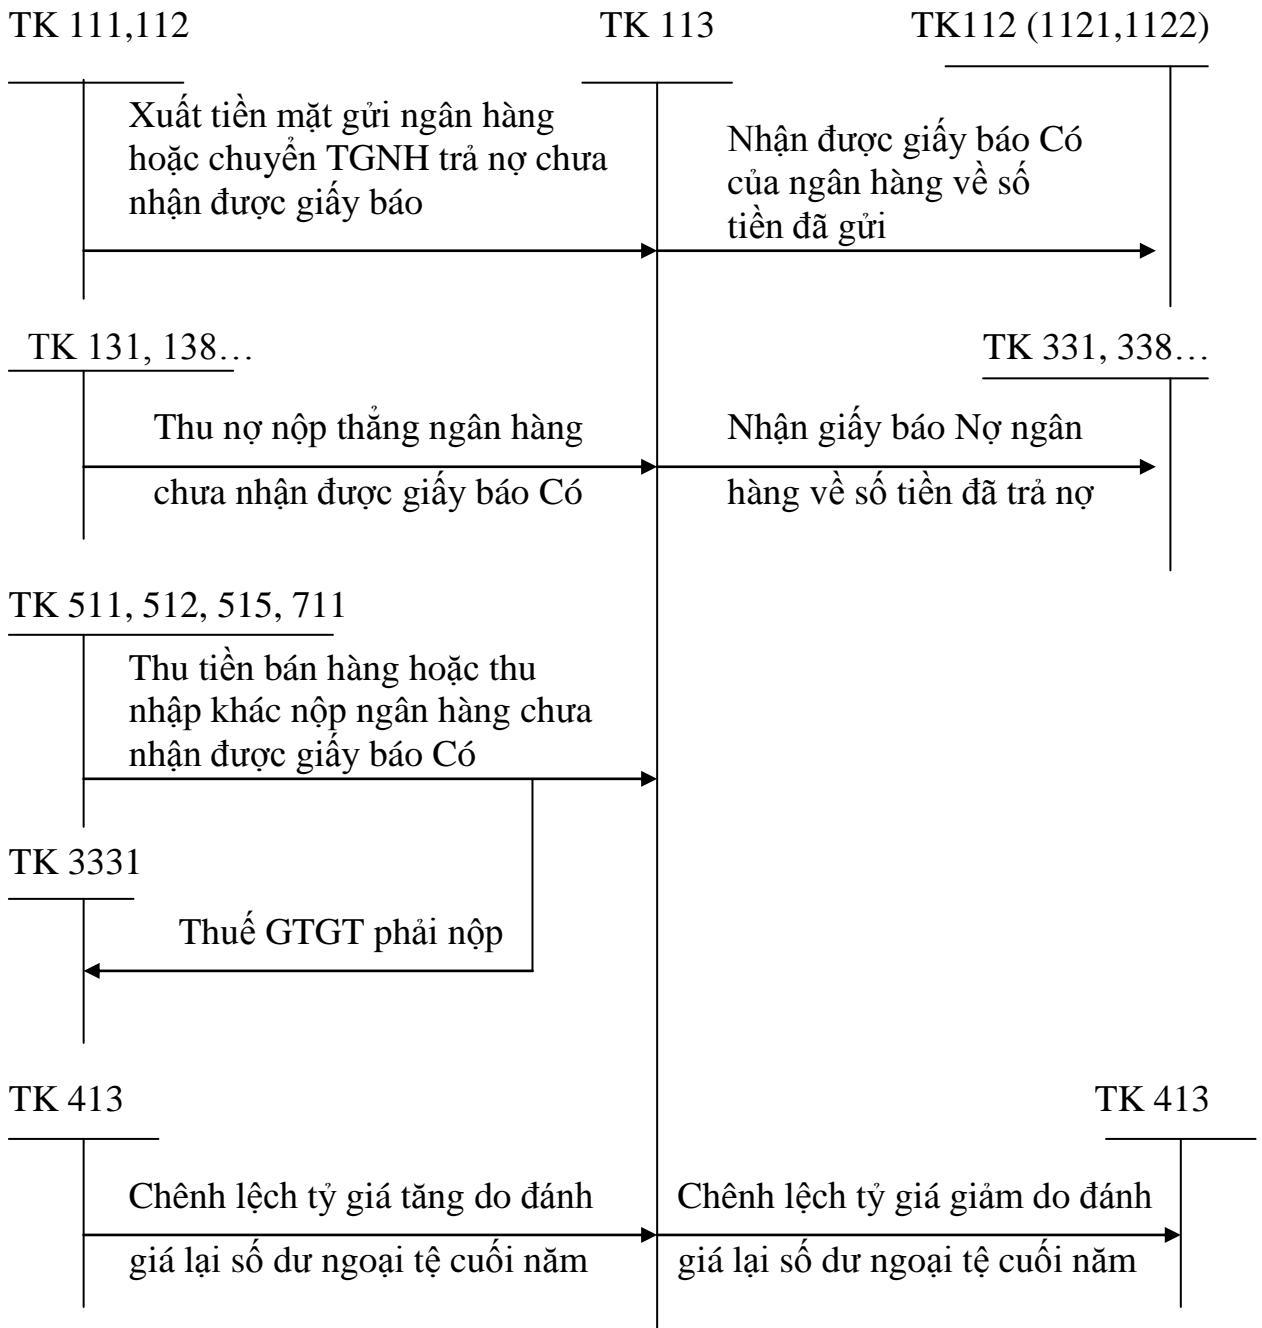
TK 111,112

TK 113

TK112 (1121,1122)

Xuất tiền mặt gửi ngân hàng hoặc chuyển TGNH trả nợ chưa nhận được giấy báo

Nhận được giấy báo Có của ngân hàng về số tiền đã gửi

TK 131, 138…

TK 331, 338…

Thu nợ nộp thẳng ngân hàng chưa nhận được giấy báo Có

Nhận giấy báo Nợ ngân hàng về số tiền đã trả nợ

TK 511, 512, 515, 711

Thu tiền bán hàng hoặc thu nhập khác nộp ngân hàng chưa nhận được giấy báo Có

TK 3331

Thuế GTGT phải nộp

TK 413

TK 413

Chênh lệch tỷ giá tăng do đánh giá lại số dư ngoại tệ cuối năm

Chênh lệch tỷ giá giảm do đánh giá lại số dư ngoại tệ cuối năm